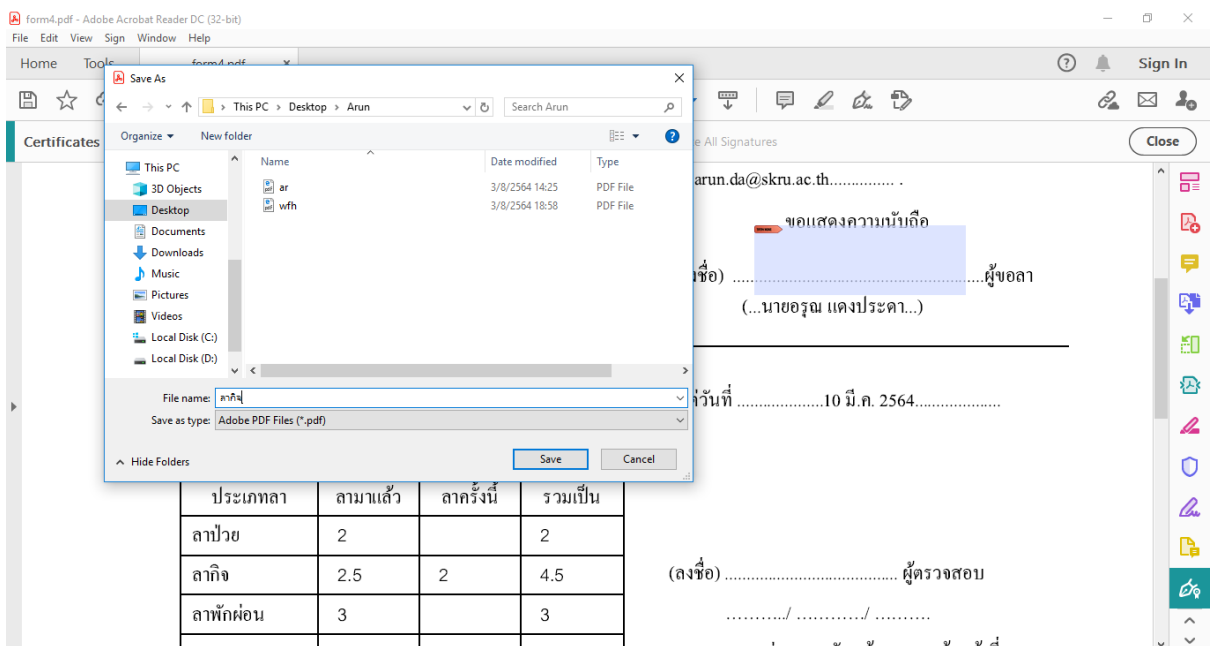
form4.pdf - Adobe Acrobat Reader DC (32-bit)
File Edit View Sign Window Help
Home Tools form4.pdf ×
Sign In
Certificates
e All Signatures
Close

Save As
← → ⌄ ↑ This PC > Desktop > Arun
Search Arun
Organize ▾ New folder
This PC
3D Objects
Desktop
Documents
Downloads
Music
Pictures
Videos
Local Disk (C:)
Local Disk (D:)

| Name | Date modified | Type |
|---|---|---|
| ar | 3/8/2564 14:25 | PDF File |
| wfh | 3/8/2564 18:58 | PDF File |

File name: ลากิจ
Save as type: Adobe PDF Files (*.pdf)
Hide Folders
Save
Cancel

arun.da@skru.ac.th............... .
ขอแสดงความนับถือ
ชื่อ) ..........................................................ผู้ขอลา
(...นายอรุณ แดงประคา...)

่วันที่ ...................10 มี.ค. 2564...................

| ประเภทลา | ลามาแล้ว | ลาครั้งนี้ | รวมเป็น |
|---|---|---|---|
| ลาป่วย | 2 | | 2 |
| ลากิจ | 2.5 | 2 | 4.5 |
| ลาพักผ่อน | 3 | | 3 |

(ลงชื่อ) ....................................... ผู้ตรวจสอบ
………../ …………/ ……….